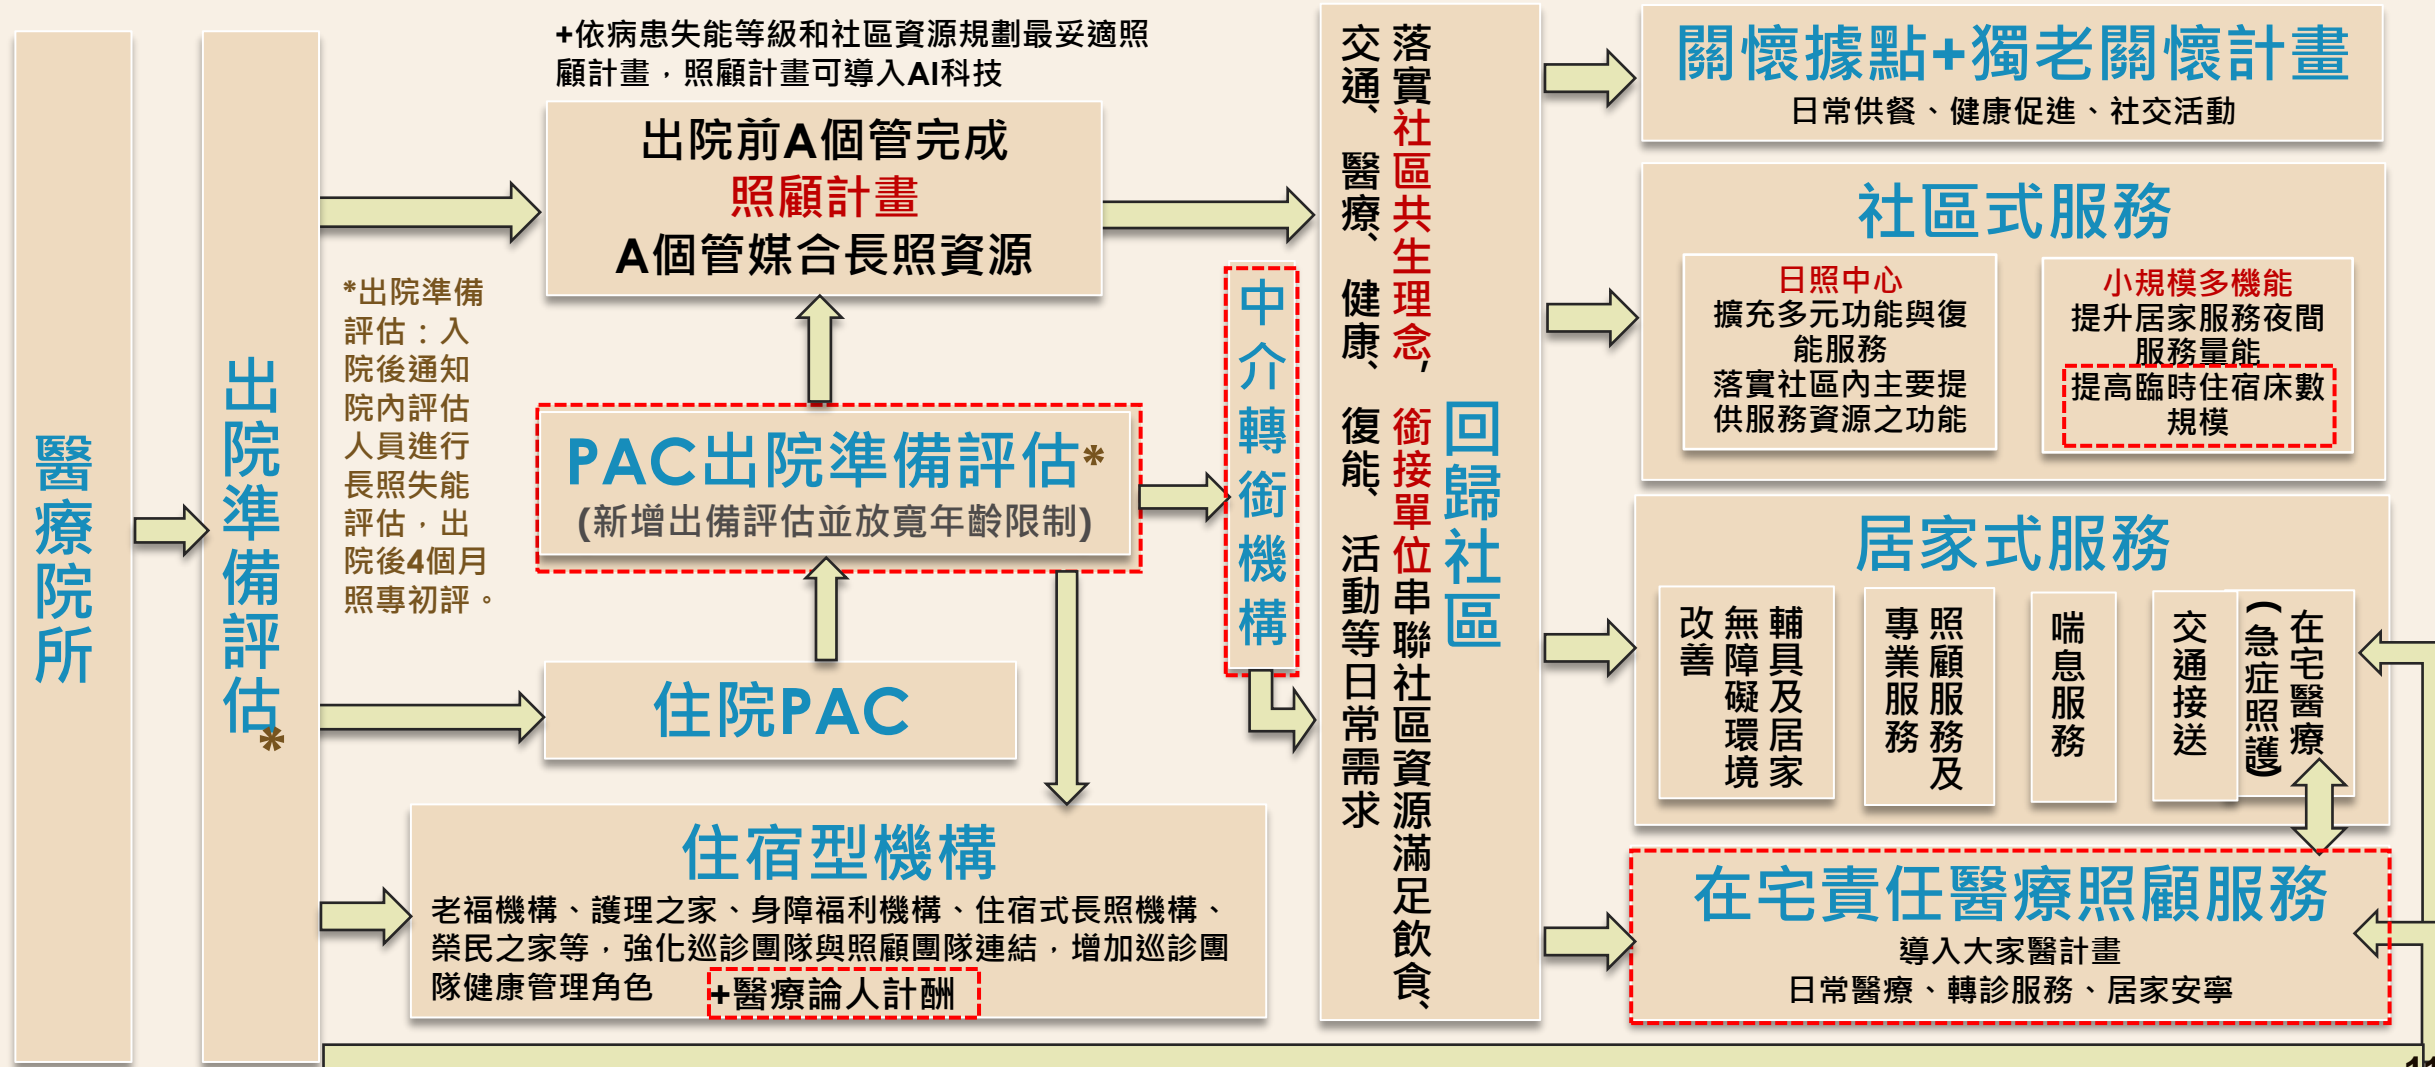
醫療院所

出院準備評估*

+依病患失能等級和社區資源規劃最妥適照顧計畫，照顧計畫可導入AI科技

出院前A個管完成
照顧計畫
A個管媒合長照資源

*出院準備評估：入院後通知院內評估人員進行長照失能評估，出院後4個月照專初評。

PAC出院準備評估*
(新增出備評估並放寬年齡限制)

住院PAC

住宿型機構
老福機構、護理之家、身障福利機構、住宿式長照機構、榮民之家等，強化巡診團隊與照顧團隊連結，增加巡診團隊健康管理角色 +醫療論人計酬

中介轉銜機構

落實社區共生理念，銜接單位串聯社區資源滿足飲食、交通、醫療、健康、復能、活動等日常需求

回歸社區

關懷據點+獨老關懷計畫
日常供餐、健康促進、社交活動

社區式服務
日照中心
擴充多元功能與復能服務
落實社區內主要提供服務資源之功能
小規模多機能
提升居家服務夜間服務量能
提高臨時住宿床數規模

居家式服務
輔具及居家無障礙環境改善
照顧服務及專業服務
喘息服務
交通接送
在宅醫療(急症照護)

在宅責任醫療照顧服務
導入大家醫計畫
日常醫療、轉診服務、居家安寧